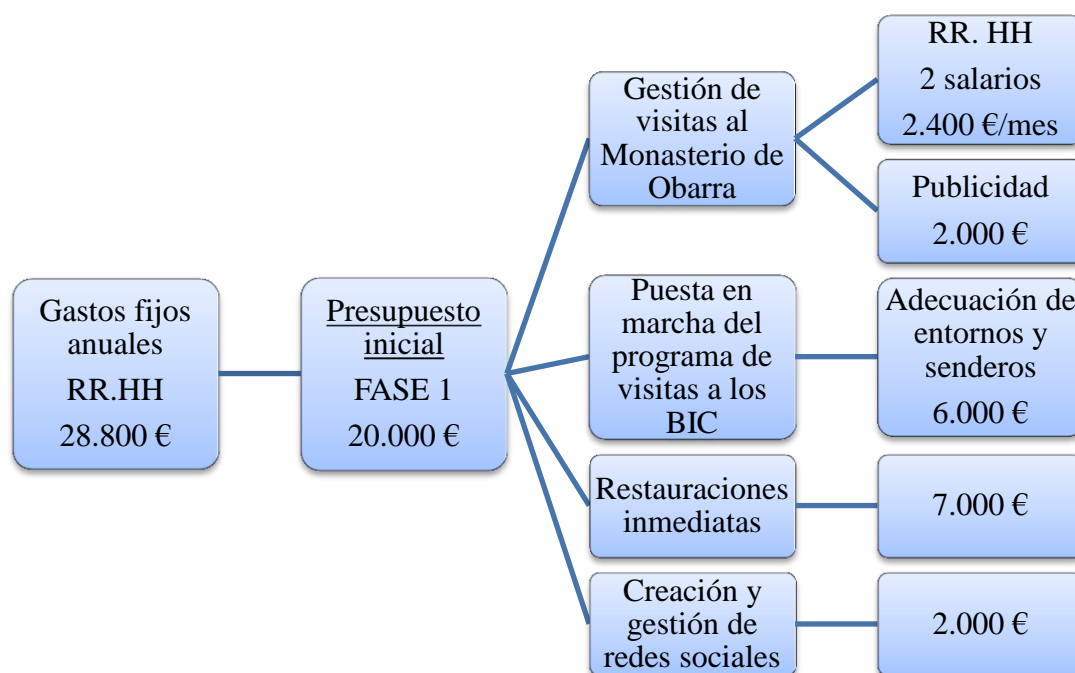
Gastos fijos anuales

RR.HH

28.800 €

Presupuesto inicial

FASE 1

20.000 €

Gestión de visitas al Monasterio de Obarra

RR. HH

2 salarios

2.400 €/mes

Publicidad

2.000 €

Puesta en marcha del programa de visitas a los BIC

Adecuación de entornos y senderos

6.000 €

Restauraciones inmediatas

7.000 €

Creación y gestión de redes sociales

2.000 €